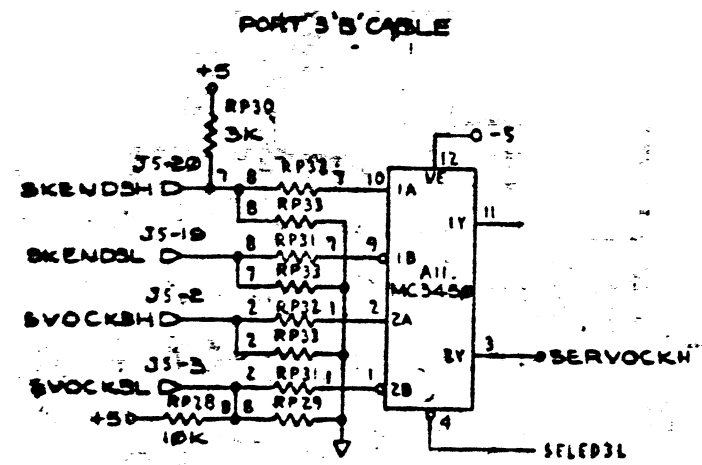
PORT 3 'B' CABLE

+5

RP30

3K

J5-20

7

8

RP32

7

10

12

-5

VE

SKENDSH

8

RP33

1A

1Y

11

J5-19

SKENDSL

8

RP31

7

9

1B

A11

7

RP33

MC3450

J5-2

SVOCKBH

2

RP32

1

2

2A

2

RP33

2Y

3

SERVOCKH

J5-3

SVOCKSL

2

RP31

1

1

2B

+5

RP28

8

8

RP29

4

10K

SELED3L